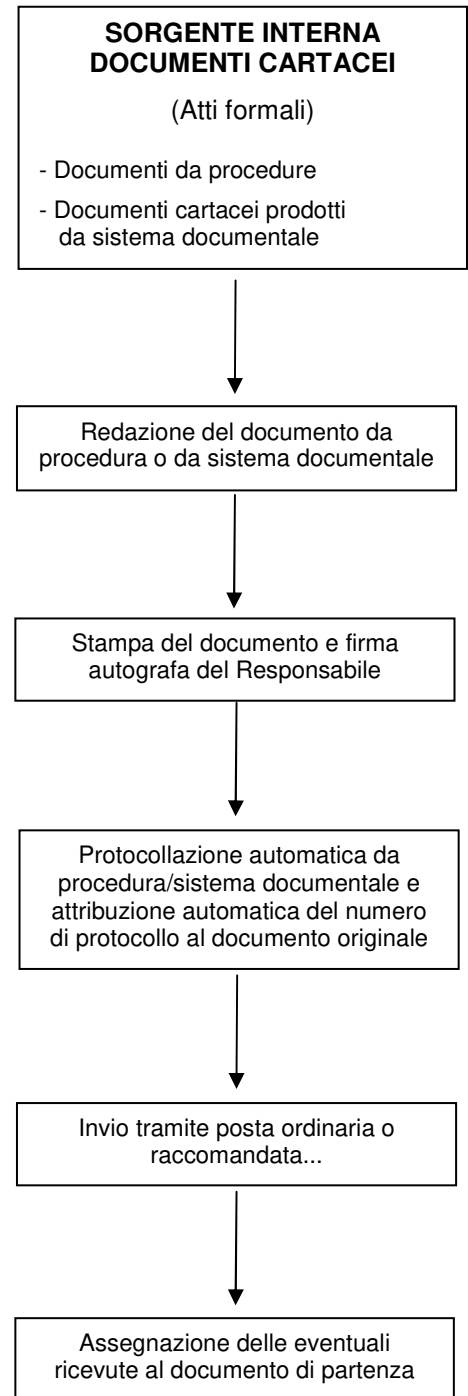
**SORGENTE INTERNA DOCUMENTI CARTACEI**

(Atti formali)

- Documenti da procedure
- Documenti cartacei prodotti da sistema documentale

Redazione del documento da procedura o da sistema documentale

Stampa del documento e firma autografa del Responsabile

Protocollazione automatica da procedura/sistema documentale e attribuzione automatica del numero di protocollo al documento originale

Invio tramite posta ordinaria o raccomandata...

Assegnazione delle eventuali ricevute al documento di partenza